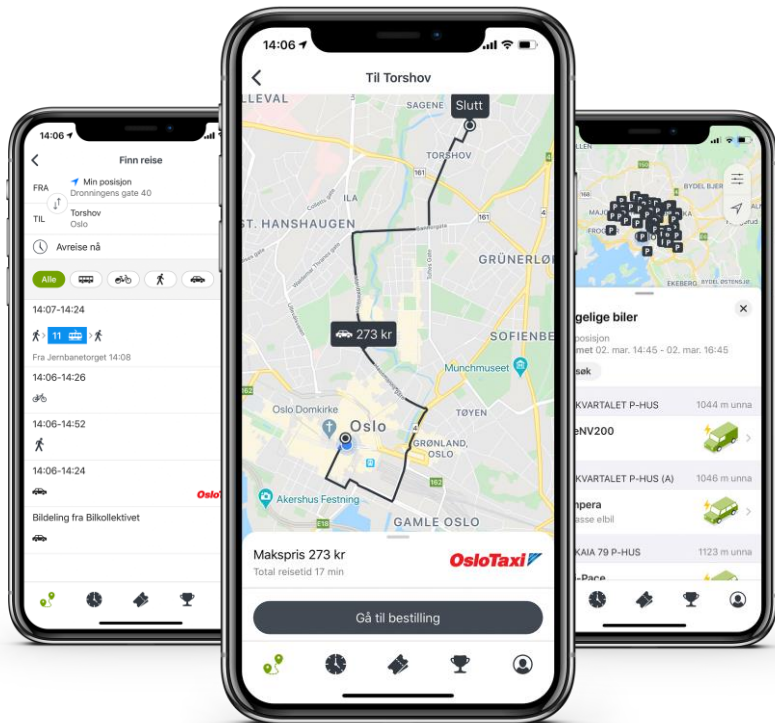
14:06

Finn reise

FRA
Min posisjon
Dronningens gate 40

TIL
Torshov
Oslo

Avreise nå

Alle

14:07-14:24
11
Fra Jernbanetorget 14:08

14:06-14:26

14:06-14:52

14:06-14:24
OsloT

Bildeling fra Bilkollektivet

14:06

Til Torshov

LLEVAL
SAGENE
Slutt
TORSHOV
ST. HANSHAUGEN
GRÜNERLØ
273 kr
SOFIENBE
Munchmuseet
Oslo Domkirke
Oslo
TØYEN
GRØNLAND, OSLO
Akershus Festning
GAMLE OSLO

Makspris 273 kr
Total reisetid 17 min
OsloTaxi

Gå til bestilling

BYDEL BJER
EKEBERG
BYDEL ØSTENSJ

gelige biler
posisjon
met 02. mar. 14:45 - 02. mar. 16:45
søk

KVARTALET P-HUS 1044 m unna
eNV200

KVARTALET P-HUS (A) 1046 m unna
mpera
asse elbil

KAIA 79 P-HUS 1123 m unna
-Pace